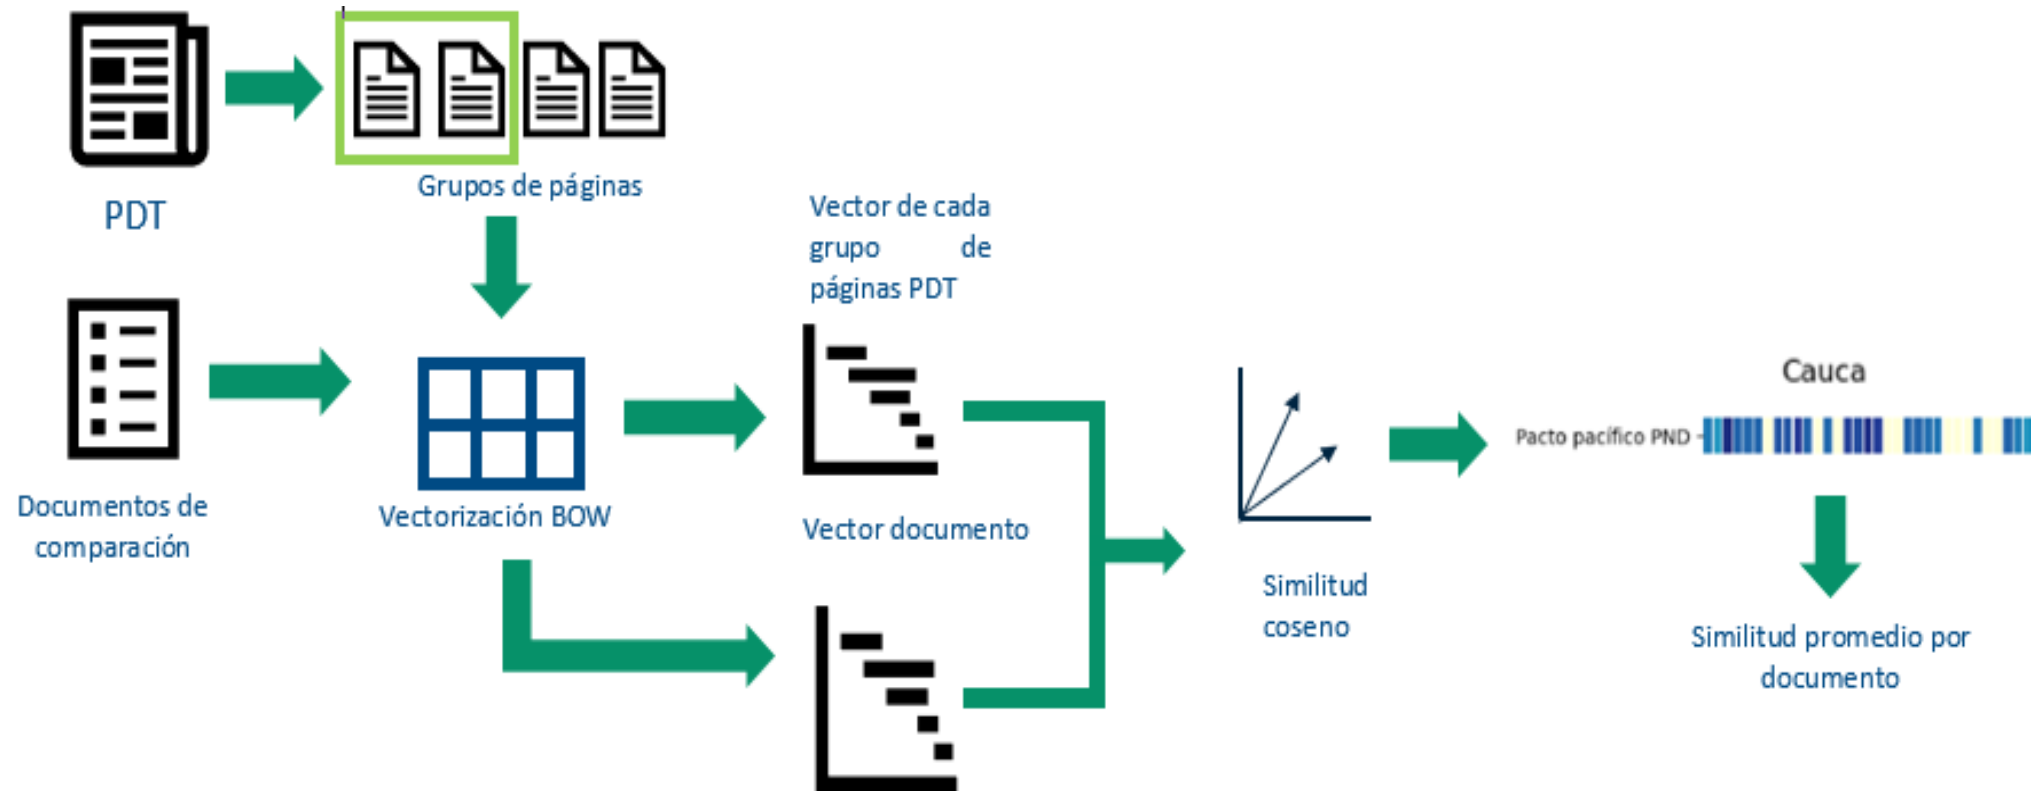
PDT

Grupos de páginas

Vector de cada grupo de páginas PDT

Documentos de comparación

Vectorización BOW

Vector documento

Similitud coseno

Cauca

Pacto pacífico PND

Similitud promedio por documento